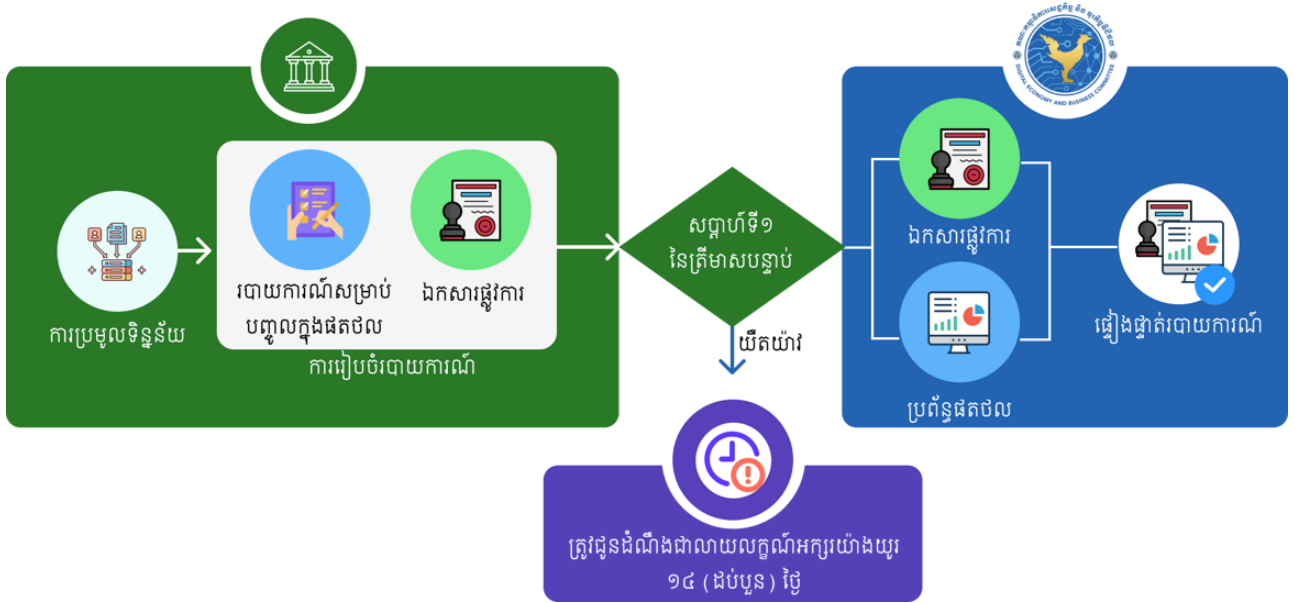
ការប្រមូលទិន្នន័យ

របាយការណ៍សម្រាប់បញ្ចូលក្នុងផតថល

ឯកសារផ្លូវការ

ការរៀបចំរបាយការណ៍

សប្តាហ៍ទី១ នៃត្រីមាសបន្ទាប់

យឺតយ៉ាវ

ត្រូវជូនដំណឹងជាលាយលក្ខណ៍អក្សរយ៉ាងយូរ ១៤ (ដប់បួន) ថ្ងៃ

DIGITAL ECONOMY AND BUSINESS COMMITTEE

ឯកសារផ្លូវការ

ប្រព័ន្ធផតថល

ផ្ទៀងផ្ទាត់របាយការណ៍